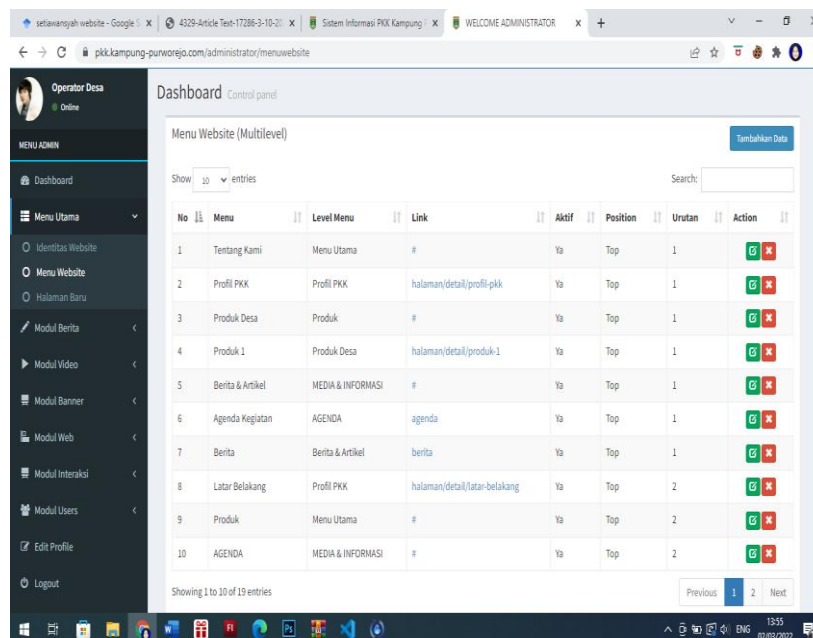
setiawansyah website - Google | 4329-Article Text-17286-3-10-2 | Sistem Informasi PKK Kampung | WELCOME ADMINISTRATOR

pkk.kampung-purworejo.com/administrator/menuwebsite

Operator Desa
Online

MENU ADMIN

Dashboard

Menu Utama

Identitas Website

Menu Website

Halaman Baru

Modul Berita

Modul Video

Modul Banner

Modul Web

Modul Interaksi

Modul Users

Edit Profile

Logout

Dashboard Control panel

Menu Website (Multilevel)

Tambahkan Data

Show 10 entries

Search:

| No | Menu | Level Menu | Link | Aktif | Position | Urutan | Action |
|---|---|---|---|---|---|---|---|
| 1 | Tentang Kami | Menu Utama | # | Ya | Top | 1 | |
| 2 | Profil PKK | Profil PKK | halaman/detail/profil-pkk | Ya | Top | 1 | |
| 3 | Produk Desa | Produk | # | Ya | Top | 1 | |
| 4 | Produk 1 | Produk Desa | halaman/detail/produk-1 | Ya | Top | 1 | |
| 5 | Berita & Artikel | MEDIA & INFORMASI | # | Ya | Top | 1 | |
| 6 | Agenda Kegiatan | AGENDA | agenda | Ya | Top | 1 | |
| 7 | Berita | Berita & Artikel | berita | Ya | Top | 1 | |
| 8 | Latar Belakang | Profil PKK | halaman/detail/latar-belakang | Ya | Top | 2 | |
| 9 | Produk | Menu Utama | # | Ya | Top | 2 | |
| 10 | AGENDA | MEDIA & INFORMASI | # | Ya | Top | 2 | |

Showing 1 to 10 of 19 entries

Previous 1 2 Next

ENG 13:55 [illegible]